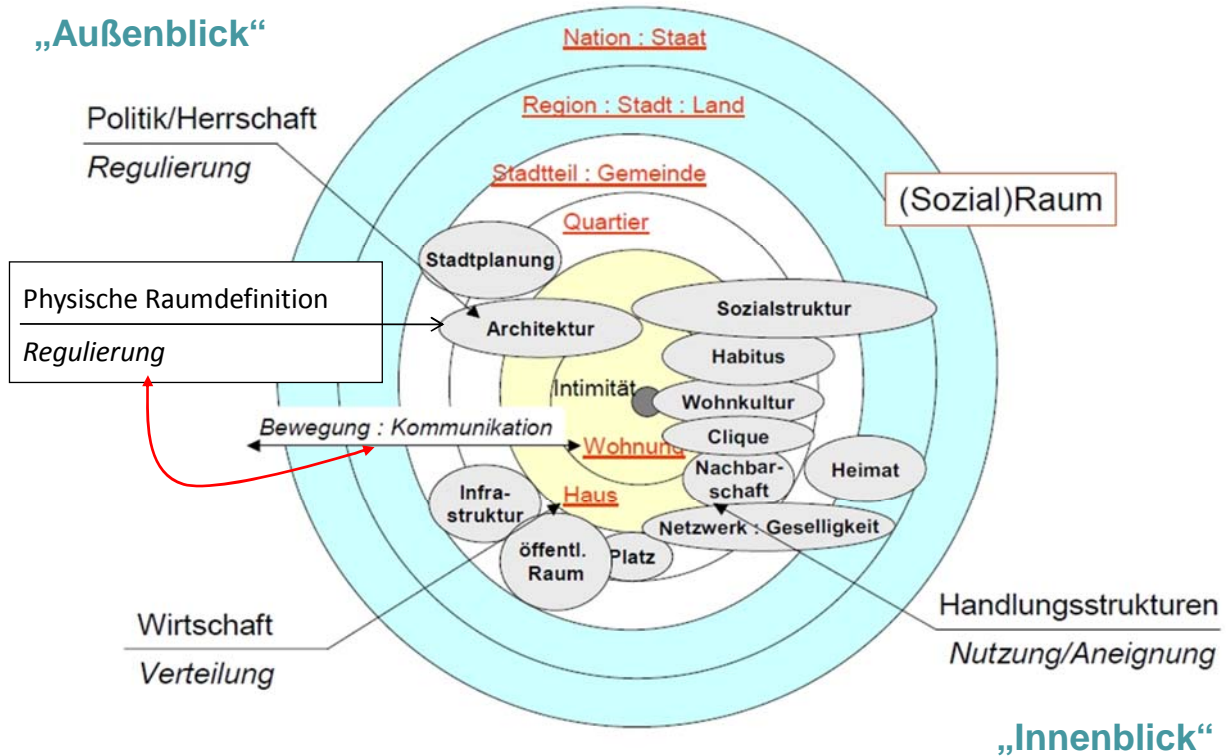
„Außenblick“

Nation : Staat

Region : Stadt : Land

Stadtteil : Gemeinde

Quartier

Politik/Herrschaft

Regulierung

(Sozial)Raum

Stadtplanung

Physische Raumdefinition

Regulierung

Architektur

Sozialstruktur

Habitus

Intimität

Wohnkultur

Bewegung : Kommunikation

Wohnung

Clique

Nachbarschaft

Heimat

Infrastruktur

Haus

Netzwerk : Geselligkeit

öffentl. Raum

Platz

Wirtschaft

Verteilung

Handlungsstrukturen

Nutzung/Aneignung

„Innenblick“